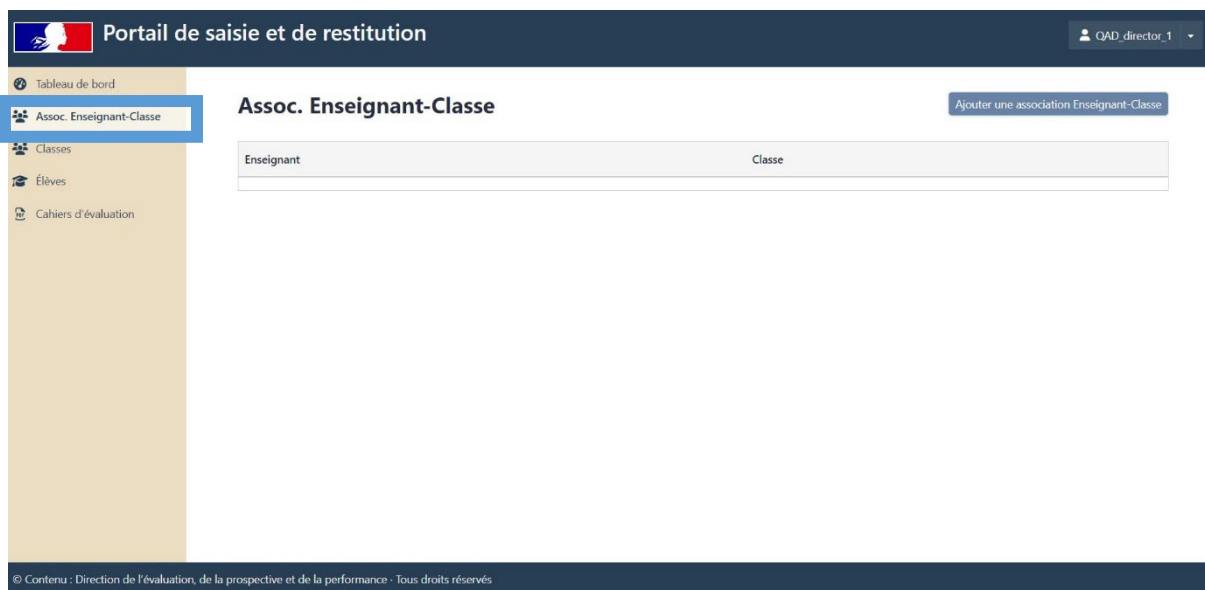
Portail de saisie et de restitution

QAD_director_1

Tableau de bord
Assoc. Enseignant-Classe
Classes
Élèves
Cahiers d'évaluation

Assoc. Enseignant-Classe

Ajouter une association Enseignant-Classe

| Enseignant | Classe |
|---|---|
| | |

© Contenu : Direction de l'évaluation, de la prospective et de la performance · Tous droits réservés